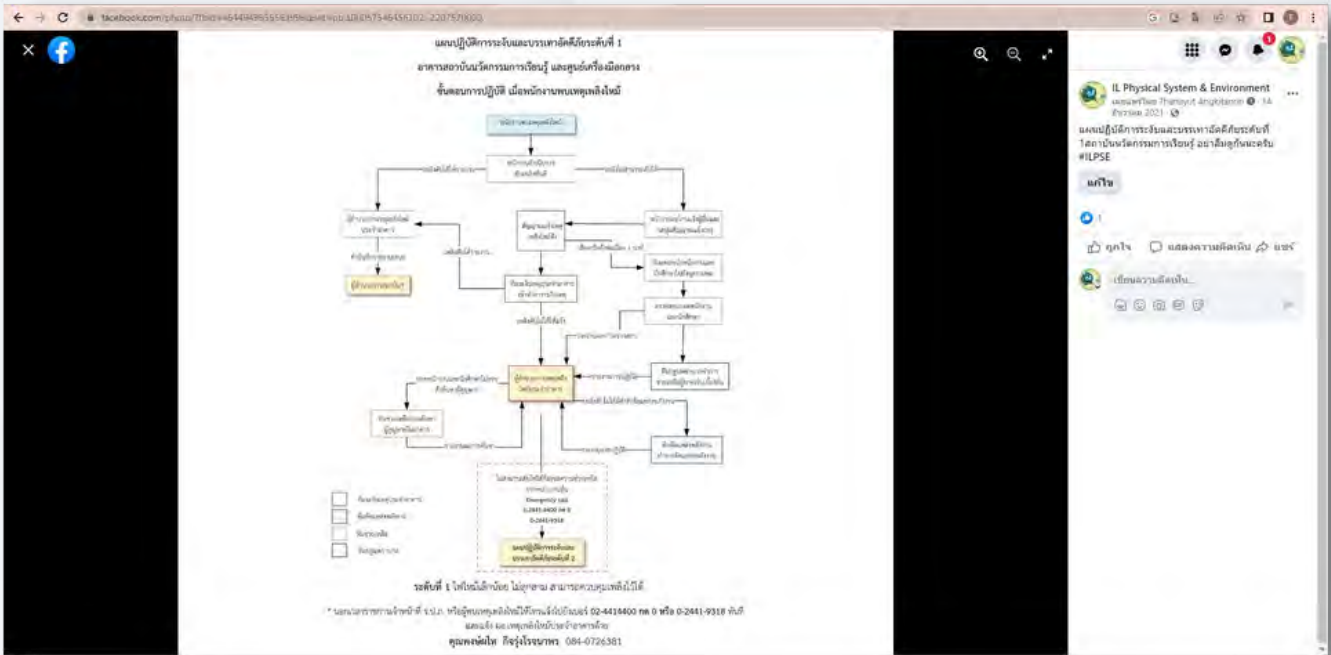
facebook.com/photo/?fbid=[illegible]

แผนปฏิบัติการระงับและบรรเทาอัคคีภัยระดับที่ 1

อาคารสถาบันนวัตกรรมการเรียนรู้ และศูนย์เครื่องมือกลาง

ขั้นตอนการปฏิบัติ เมื่อพนักงานพบเหตุเพลิงไหม้

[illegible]

ระดับที่ 1 ไฟไหม้เล็กน้อย ไม่ลุกลาม สามารถควบคุมเพลิงได้

* แจ้งเจ้าหน้าที่ รปภ. หรือผู้พบเหตุเพลิงไหม้ให้โทรแจ้งหมายเลข 02-4414400 กด 0 หรือ 0-2441-9318 ทันที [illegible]

คุณพงษ์ศักดิ์ กิจรุ่งโรจนาพร 084-0726381

IL Physical System & Environment
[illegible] 14 สิงหาคม 2021

แผนปฏิบัติการระงับและบรรเทาอัคคีภัยระดับที่ 1สถาบันนวัตกรรมการเรียนรู้ อย่าลืมดูกันนะครับ #ILPSE

แก้ไข

1

ถูกใจ แสดงความคิดเห็น แชร์

เขียนความคิดเห็น...